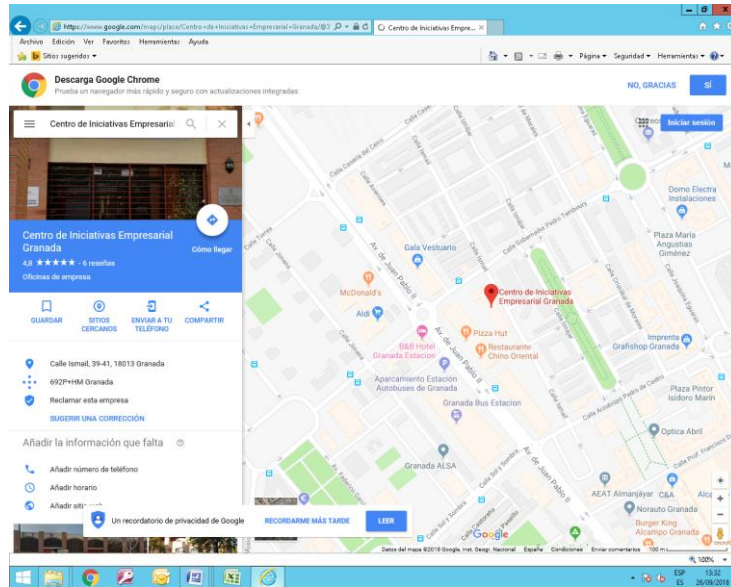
https://www.google.com/maps/place/Centro+de+Iniciativas+Empresarial+Granada/@3
Centro de Iniciativas Empre... ×
Archivo Edición Ver Favoritos Herramientas Ayuda
Sitios sugeridos
Página Seguridad Herramientas

Descarga Google Chrome
Prueba un navegador más rápido y seguro con actualizaciones integradas
NO, GRACIAS
SÍ

Centro de Iniciativas Empresarial
Iniciar sesión

Centro de Iniciativas Empresarial Granada
Cómo llegar
4,8 ★★★★★ · 6 reseñas
Oficinas de empresa

GUARDAR
SITIOS CERCANOS
ENVIAR A TU TELÉFONO
COMPARTIR

Calle Ismail, 39-41, 18013 Granada
692P+HM Granada
Reclamar esta empresa
SUGERIR UNA CORRECCIÓN

Añadir la información que falta
Añadir número de teléfono
Añadir horario
Añadir siti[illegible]

Calle Casería del Cerro
Calle Ismail
Calle Tórtola
Calle Tarifa
Calle Jimena
Calle Ebro
Calle Gobernador Pedro Temboury
Gala Vestuario
Plaza María Angustias Giménez
Domo Electra Instalaciones
McDonald's
Aldi
Av. de Juan Pablo II
Centro de Iniciativas Empresarial Granada
Pizza Hut
B&B Hotel Granada Estacion
Restaurante Chino Oriental
Imprenta Grafishop Granada
Aparcamiento Estación Autobuses de Granada
Granada Bus Estacion
Plaza Pintor Isidoro Marín
Calle Arzobispo Pedro de Castro
Óptica Abril
Calle Prof. Francisco
Granada ALSA
AEAT Almanjáyar
C&A
Norauto Granada
Burger King Alcampo Granada
Calle Sol y Sombra

Un recordatorio de privacidad de Google
RECORDARME MÁS TARDE
LEER

Datos del mapa ©2018 Google, Inst. Geogr. Nacional España Condiciones Enviar comentarios 100 m
100%
ESP ES
13:32
26/09/2018